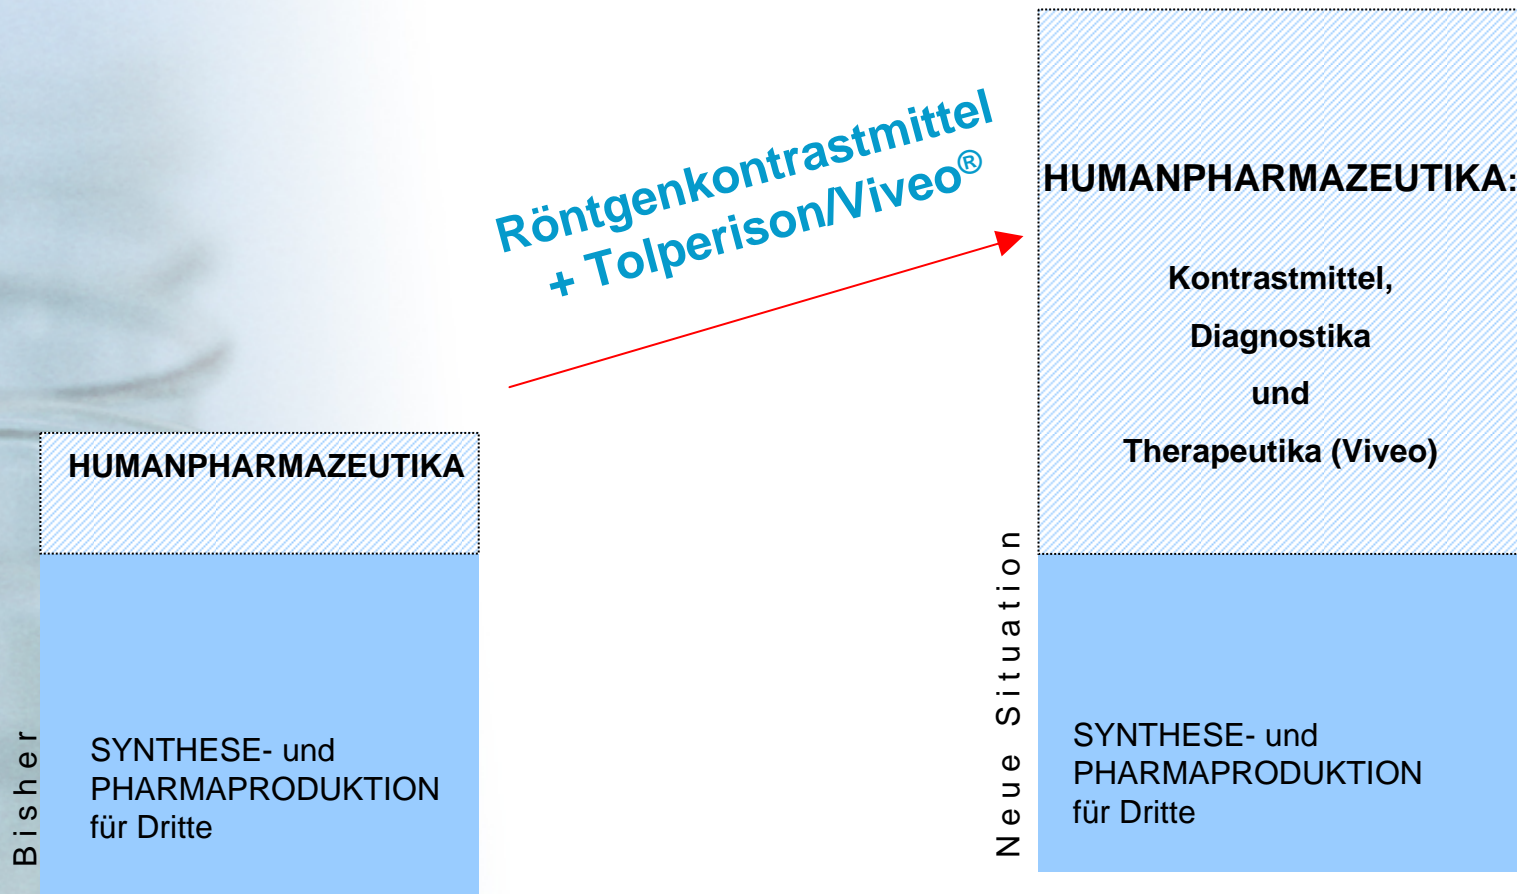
Röntgenkontrastmittel
+ Tolperison/Viveo®

HUMANPHARMAZEUTIKA:

Kontrastmittel,
Diagnostika
und
Therapeutika (Viveo)

HUMANPHARMAZEUTIKA

Bisher

SYNTHESE- und PHARMAPRODUKTION für Dritte

Neue Situation

SYNTHESE- und PHARMAPRODUKTION für Dritte